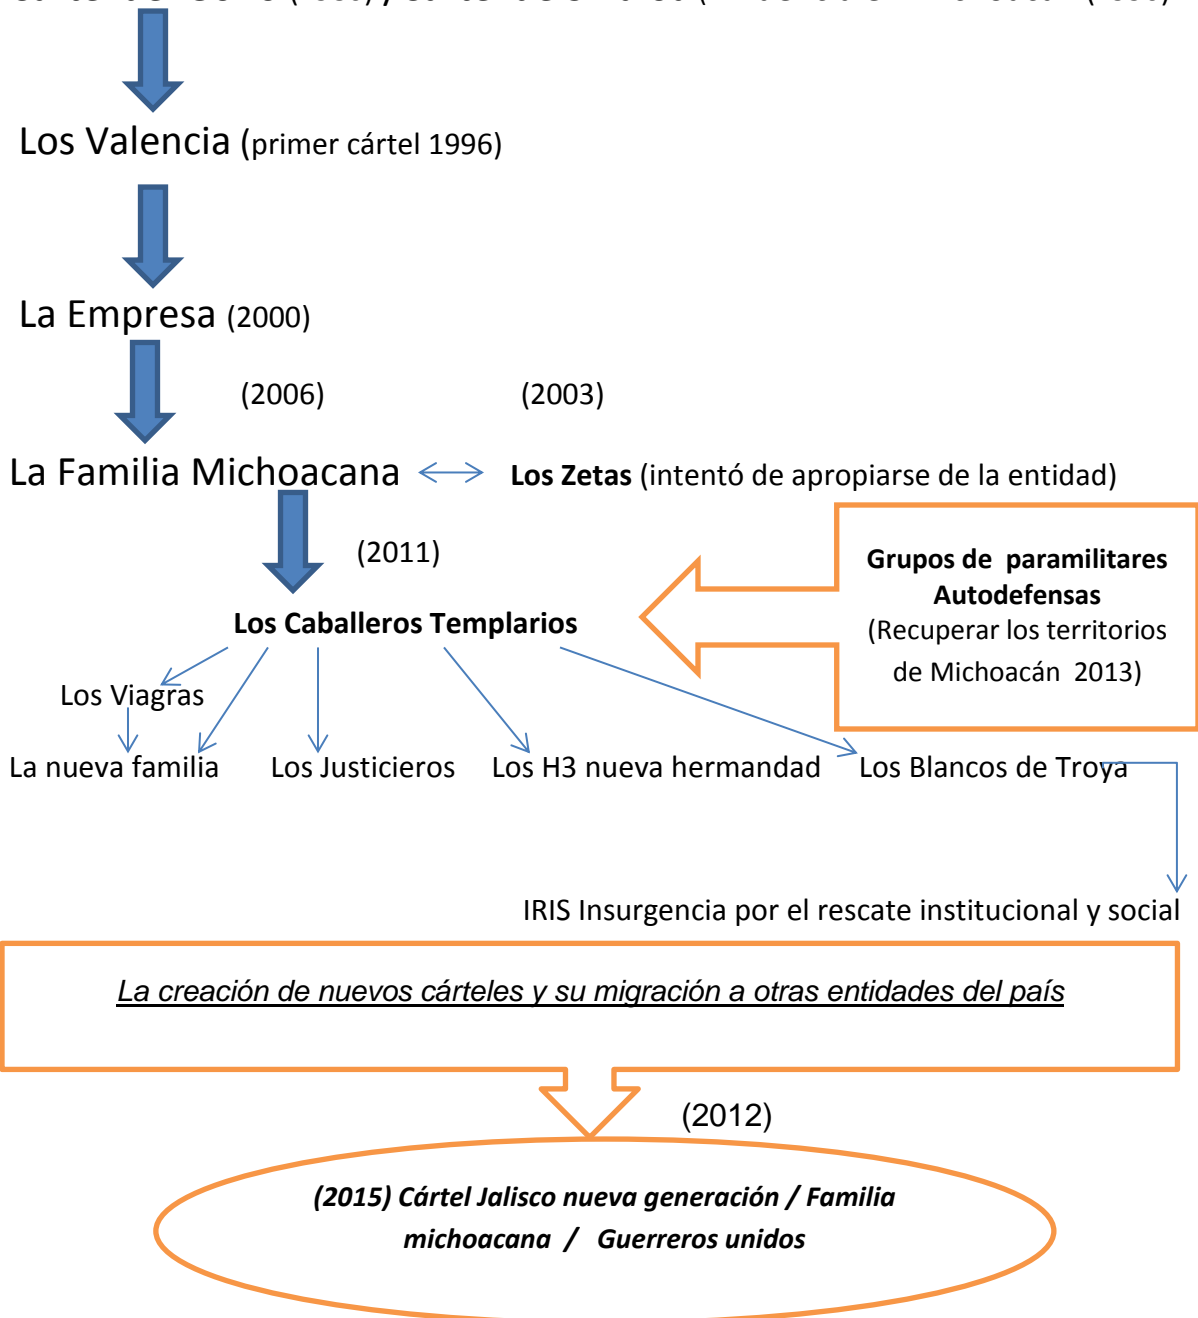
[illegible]

Los Valencia (primer cártel 1996)

La Empresa (2000)

(2006) (2003)

La Familia Michoacana Los Zetas (intentó de apropiarse de la entidad)

(2011)

Los Caballeros Templarios

Grupos de paramilitares Autodefensas (Recuperar los territorios de Michoacán 2013)

Los Viagras

La nueva familia Los Justicieros Los H3 nueva hermandad Los Blancos de Troya

IRIS Insurgencia por el rescate institucional y social

La creación de nuevos cárteles y su migración a otras entidades del país

(2012)

(2015) Cártel Jalisco nueva generación / Familia michoacana / Guerreros unidos